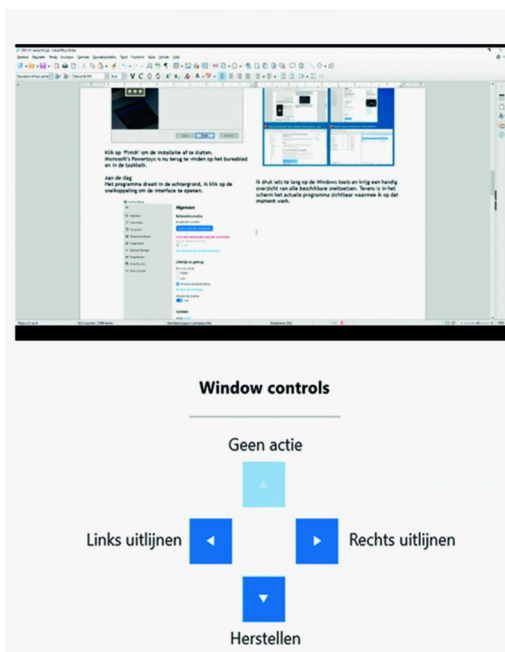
Klik op "Finish" om de installatie af te sluiten. Microsoft's Powertoys is nu terug te vinden op het bureaublad en in de taakbalk.

Aan de slag
Het programma draait in de achtergrond, ik klik op de snelkoppeling om de interface te openen.

Ik druk iets te lang op de Windows toets en krijg een handig overzicht van alle beschikbare sneltoetsen. Tevens is in het scherm het actuele programma zichtbaar waarmee ik op dat moment werk.

Algemeen

Window controls

Geen actie

Links uitlijnen

Rechts uitlijnen

Herstellen